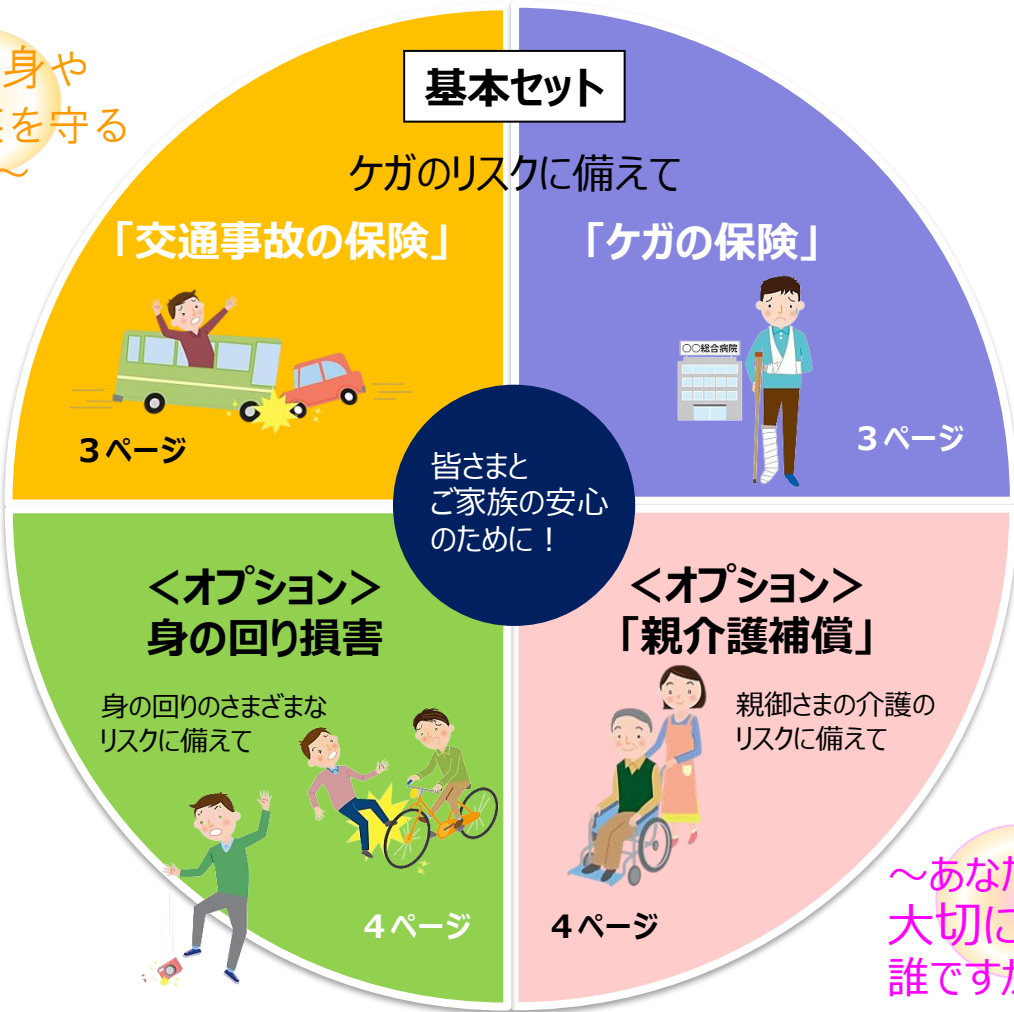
身や
を守る
〜

基本セット

ケガのリスクに備えて

「交通事故の保険」

3ページ

「ケガの保険」

〇〇総合病院

3ページ

皆さまと
ご家族の安心
のために！

＜オプション＞
身の回り損害

身の回りのさまざまな
リスクに備えて

4ページ

＜オプション＞
「親介護補償」

親御さまの介護の
リスクに備えて

4ページ

〜あな
大切に
誰ですか